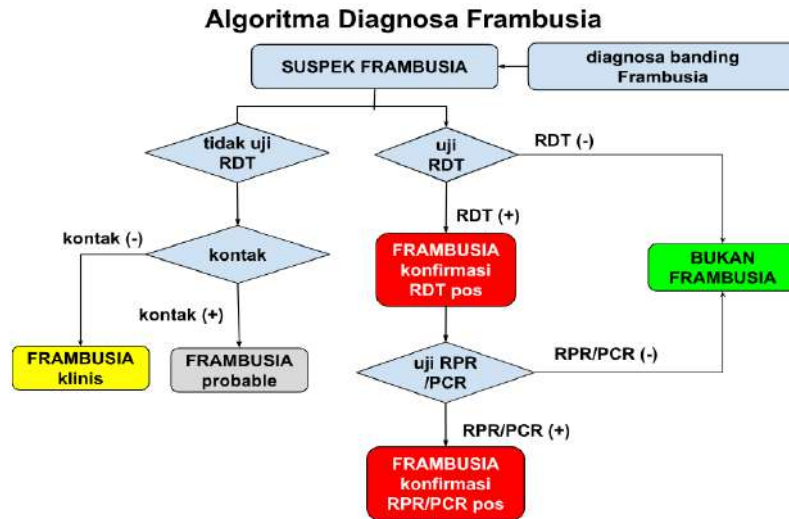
Algoritma Diagnosa Frambusia

SUSPEK FRAMBUSIA

diagnosa banding Frambusia

tidak uji RDT

uji RDT

RDT (-)

RDT (+)

kontak (-)

kontak

FRAMBUSIA konfirmasi RDT pos

BUKAN FRAMBUSIA

kontak (+)

FRAMBUSIA klinis

FRAMBUSIA probable

uji RPR /PCR

RPR/PCR (-)

RPR/PCR (+)

FRAMBUSIA konfirmasi RPR/PCR pos